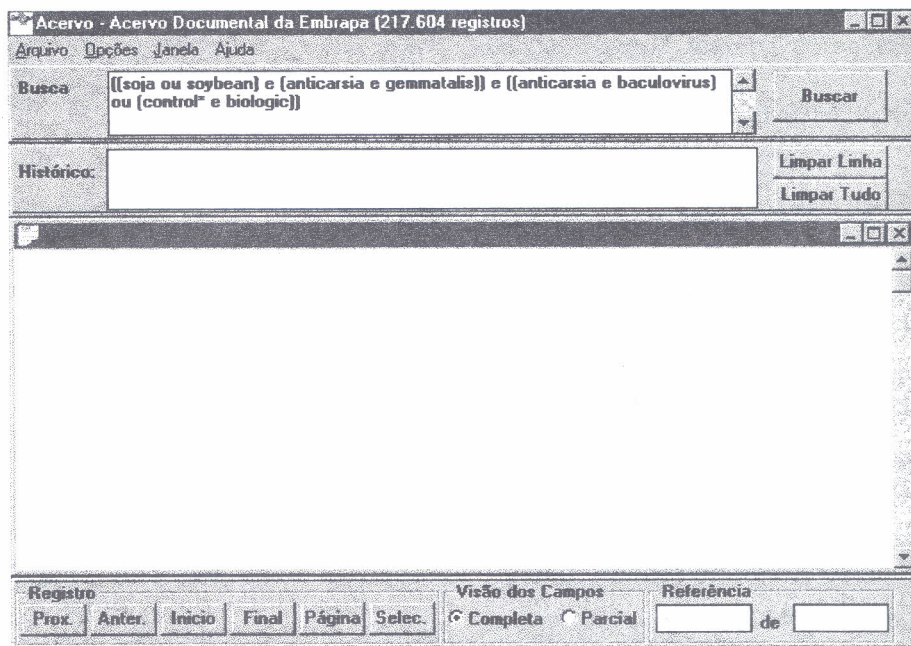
Acervo - Acervo Documental da Embrapa (217.604 registros)

Arquivo Opções Janela Ajuda

Busca

((soja ou soybean) e (anticarsia e gemmatalis)) e ((anticarsia e baculovirus) ou (control* e biologic))

Buscar

Histórico:

Limpar Linha

Limpar Tudo

Registro

Prox. Anter. Inicio Final Página Selec.

Visão dos Campos

Completa Parcial

Referência

de